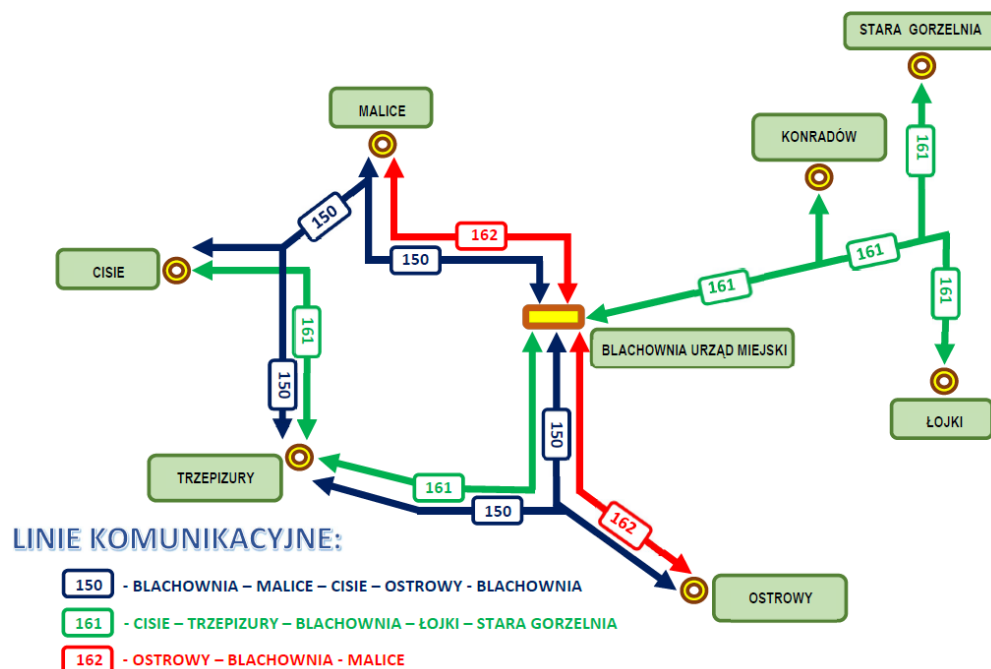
STARA GORZELNIA

MALICE

KONRADÓW

161

150

162

150

161

CISIE

161

161

161

BLACHOWNIA URZĄD MIEJSKI

150

150

ŁOJKI

TRZEPIZURY

161

150

162

LINIE KOMUNIKACYJNE:

OSTROWY

150 - BLACHOWNIA – MALICE – CISIE – OSTROWY - BLACHOWNIA

161 - CISIE – TRZEPIZURY – BLACHOWNIA – ŁOJKI – STARA GORZELNIA

162 - OSTROWY – BLACHOWNIA - MALICE